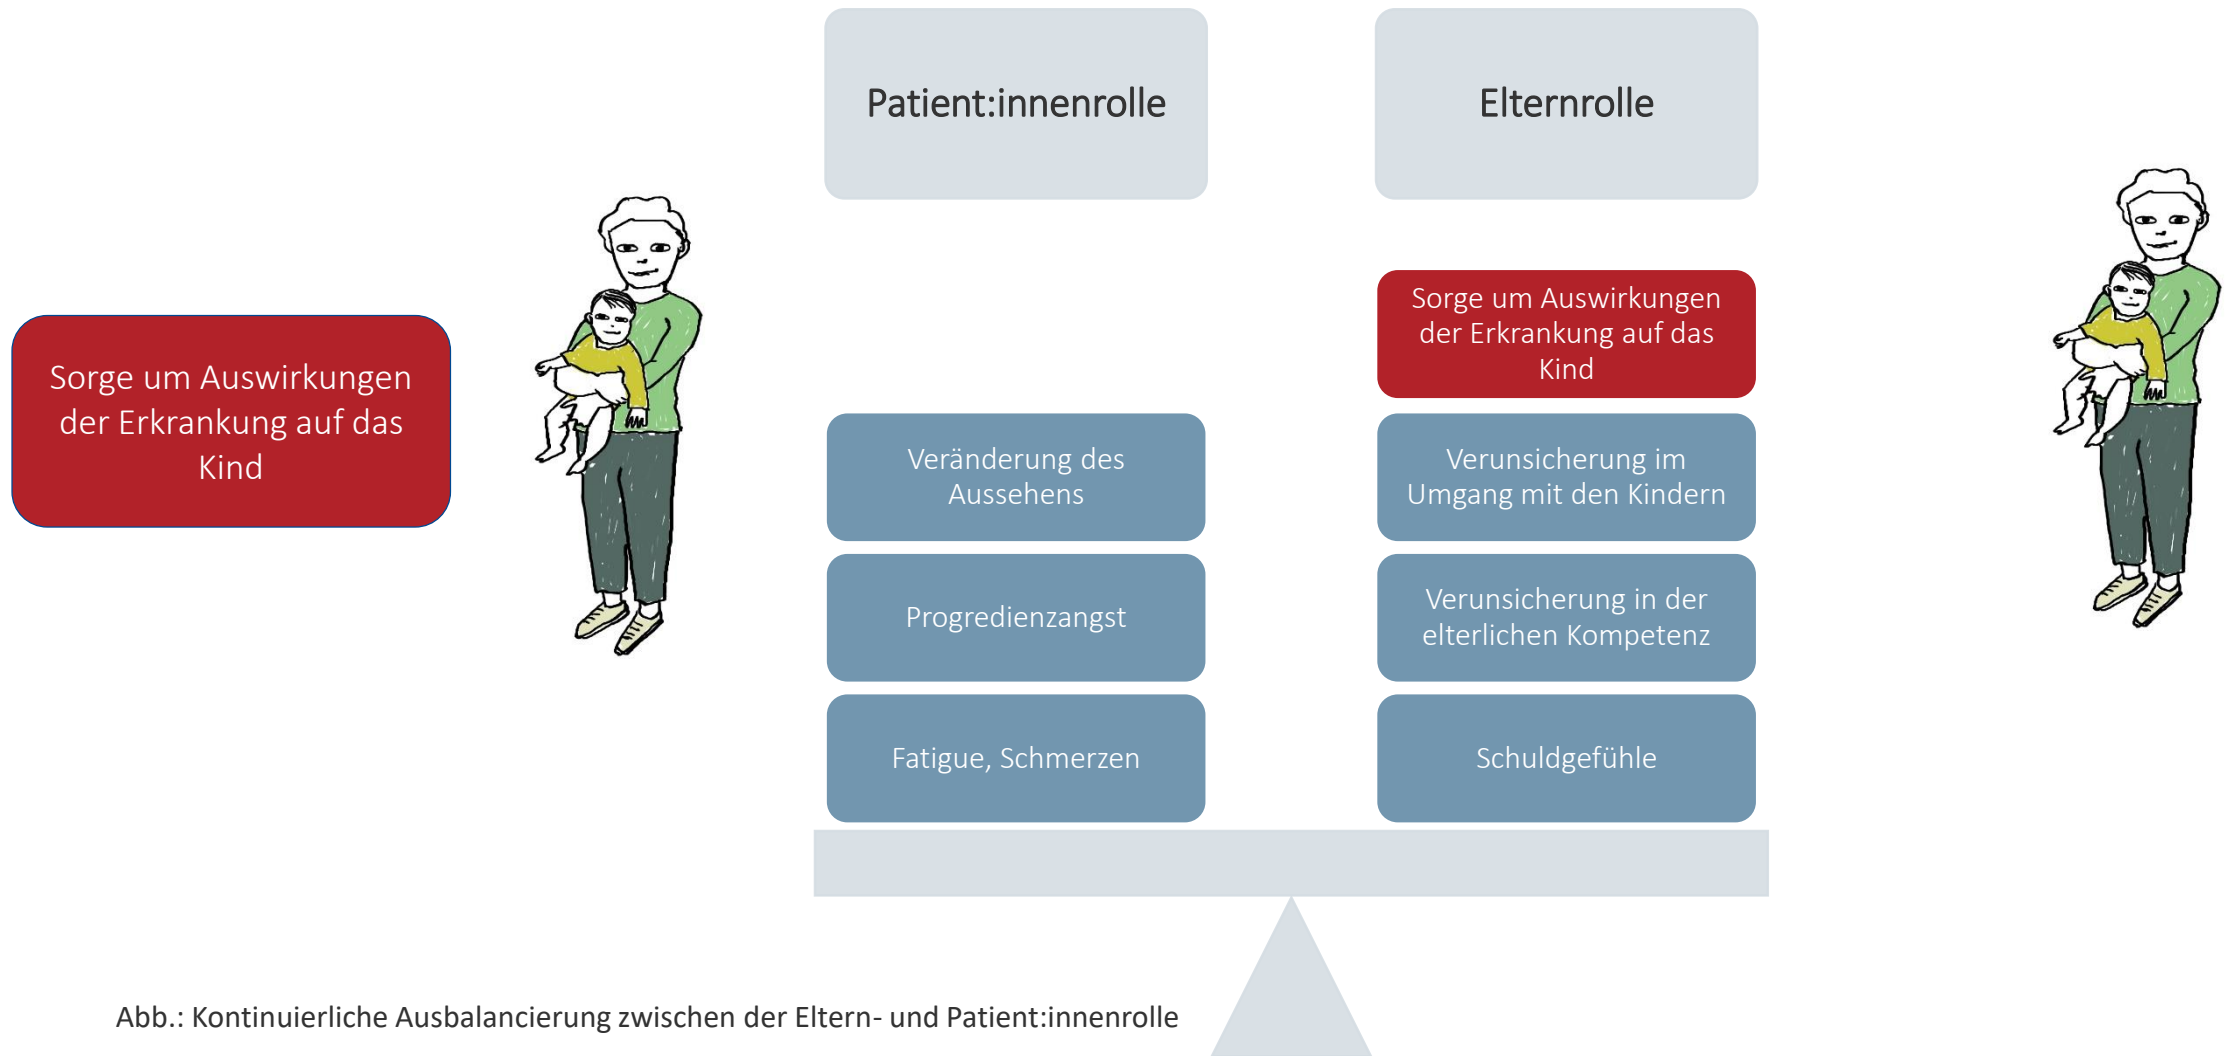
Patient:innenrolle

Elternrolle

Sorge um Auswirkungen der Erkrankung auf das Kind

Sorge um Auswirkungen der Erkrankung auf das Kind

Veränderung des Aussehens

Verunsicherung im Umgang mit den Kindern

Progredienzangst

Verunsicherung in der elterlichen Kompetenz

Fatigue, Schmerzen

Schuldgefühle

Abb.: Kontinuierliche Ausbalancierung zwischen der Eltern- und Patient:innenrolle